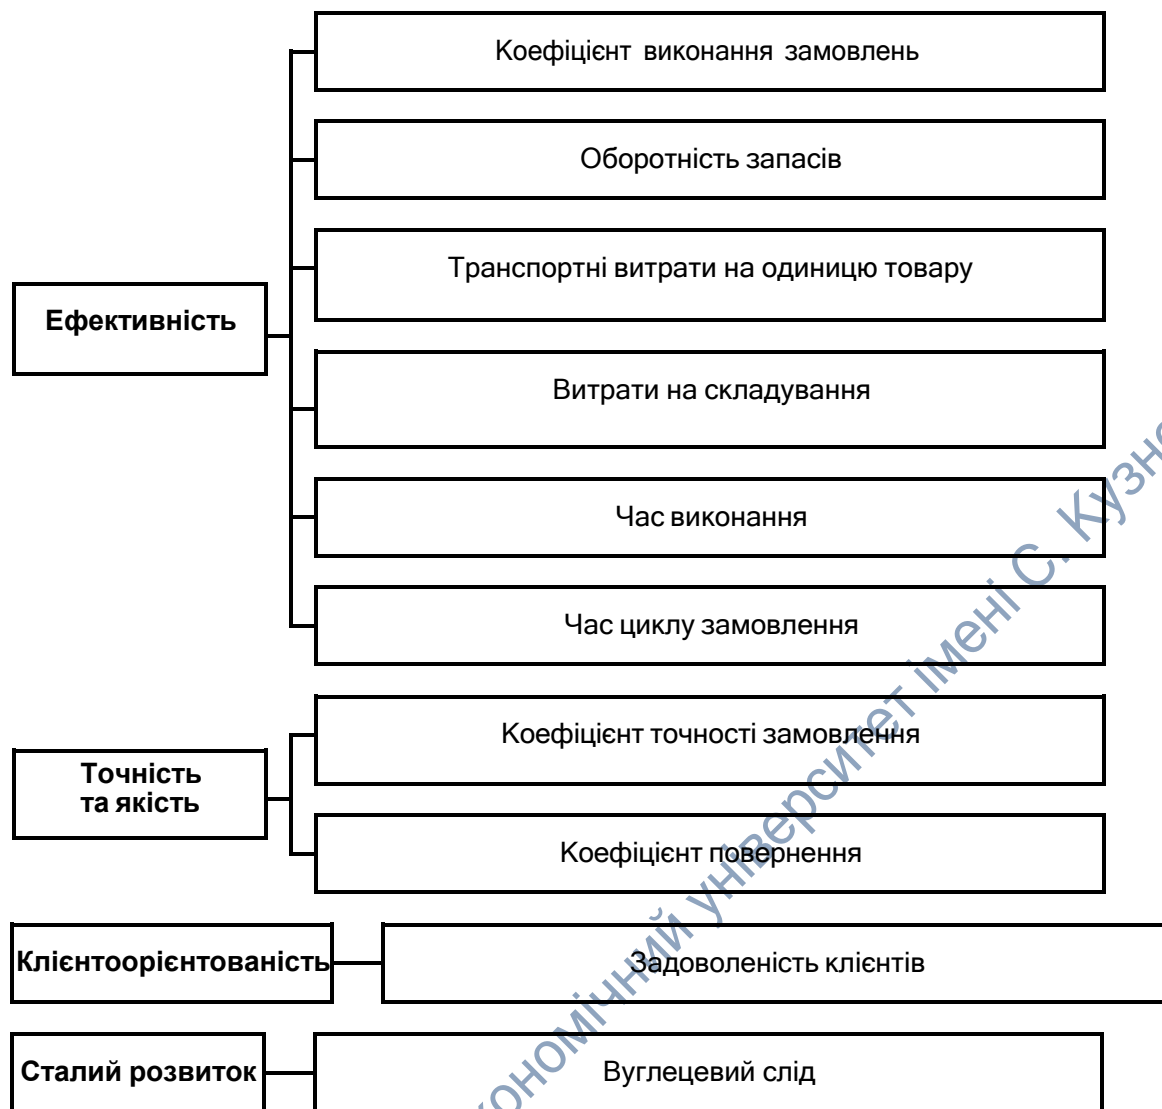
Ефективність

Коефіцієнт виконання замовлень

Оборотність запасів

Транспортні витрати на одиницю товару

Витрати на складування

Час виконання

Час циклу замовлення

Точність та якість

Коефіцієнт точності замовлення

Коефіцієнт повернення

Клієнтоорієнтованість

Задоволеність клієнтів

Сталий розвиток

Вуглецевий слід

ономічний університет імені С. Кузне